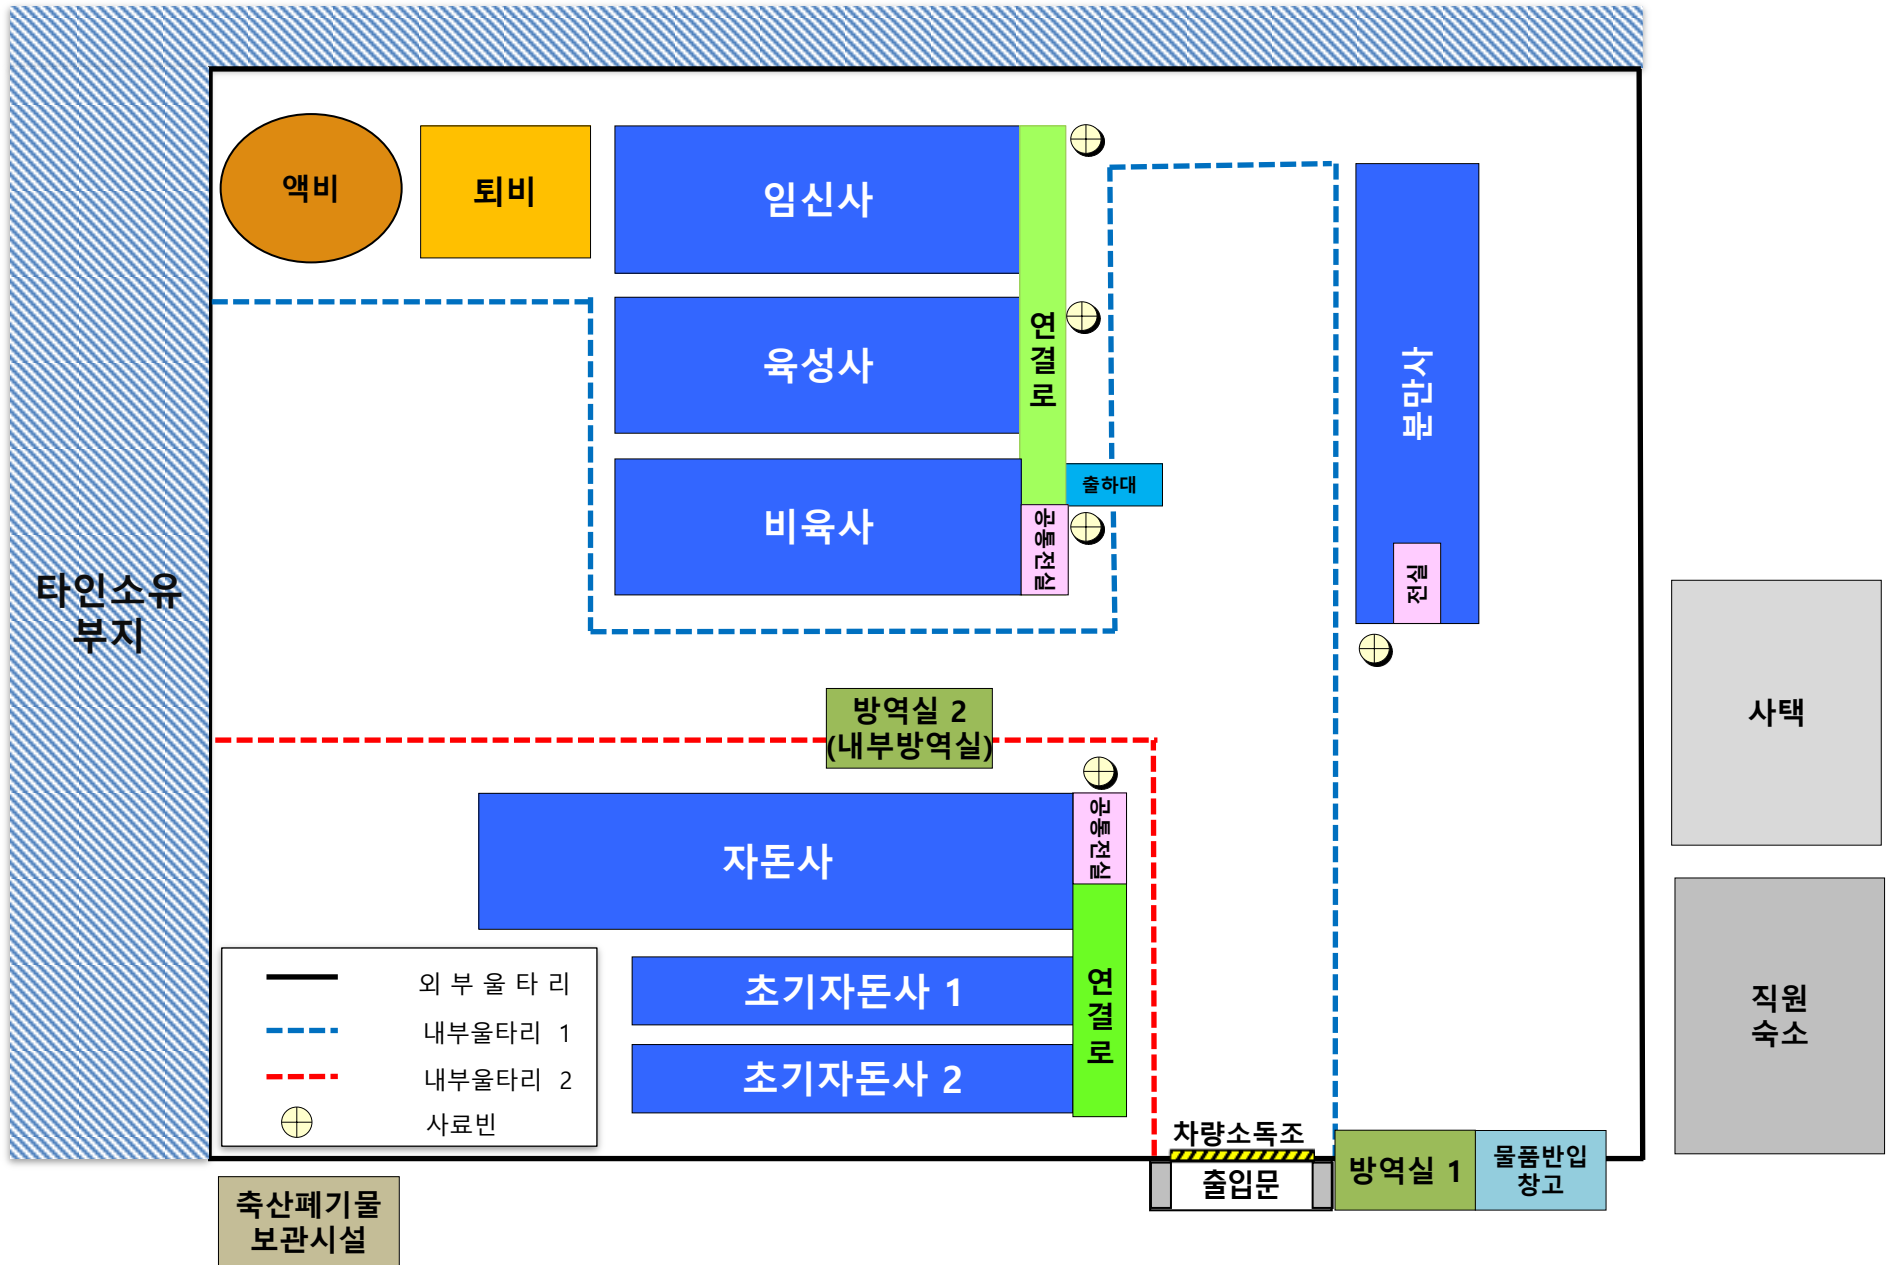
액비

퇴비

임신사

육성사

비육사

연결로

출하대

공동전실

후보사

검역

타인소유 부지

방역실 2 (내부방역실)

자돈사

공동전실

초기자돈사 1

초기자돈사 2

연결로

외부울타리

내부울타리 1

내부울타리 2

사료빈

사택

직원 숙소

차량소독조

출입문

방역실 1

물품반입 창고

축산폐기물 보관시설